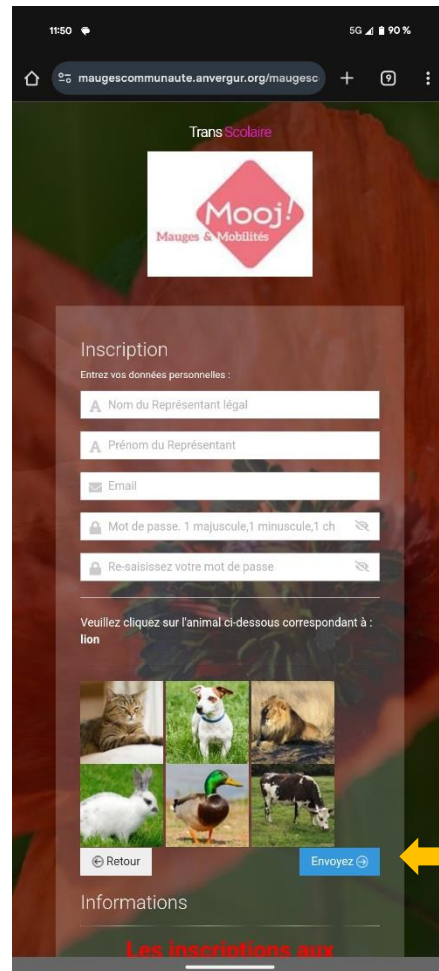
11:50 5G 90 %

maugescommunaute.anvergur.org/maugesc

9

Trans Scolaire

Mooj!
Mauges & Mobilités

Inscription
Entrez vos données personnelles :

Nom du Représentant légal

Prénom du Représentant

Email

Mot de passe. 1 majuscule,1 minuscule,1 ch

Re-saisissez votre mot de passe

Veuillez cliquez sur l'animal ci-dessous correspondant à :
lion

Retour

Envoyez

Informations

Les inscriptions aux